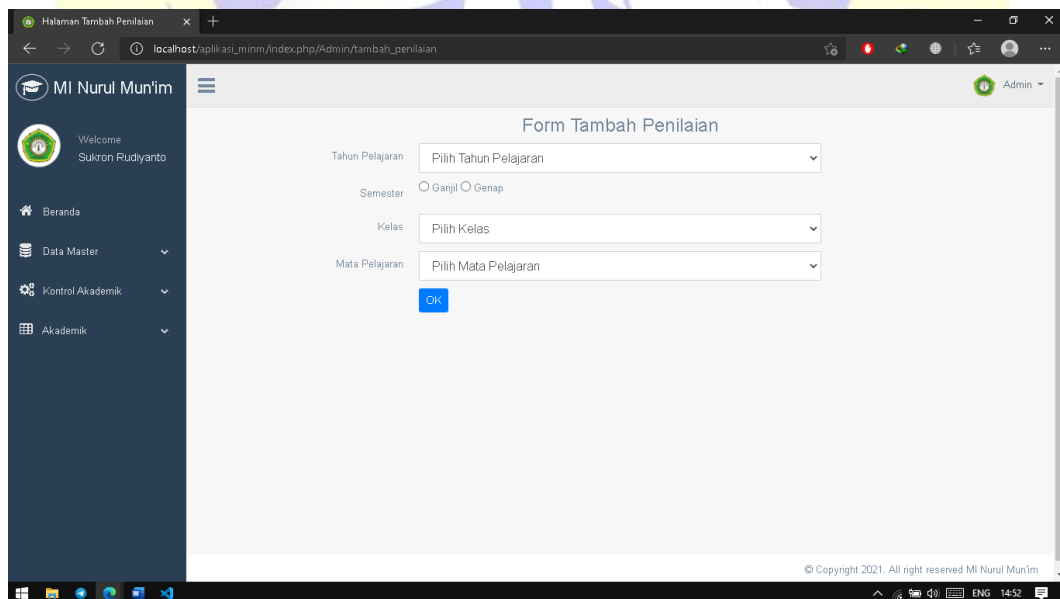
Halaman Tambah Penilaian

localhost/aplikasi_minm/index.php/Admin/tambah_penilaian

MI Nurul Mun'im

Admin

Welcome
Sukron Rudiyanto

Beranda

Data Master

Kontrol Akademik

Akademik

Form Tambah Penilaian

Tahun Pelajaran
Pilih Tahun Pelajaran

Semester
Ganjil Genap

Kelas
Pilih Kelas

Mata Pelajaran
Pilih Mata Pelajaran

OK

© Copyright 2021. All right reserved MI Nurul Mun'im

ENG 14:52